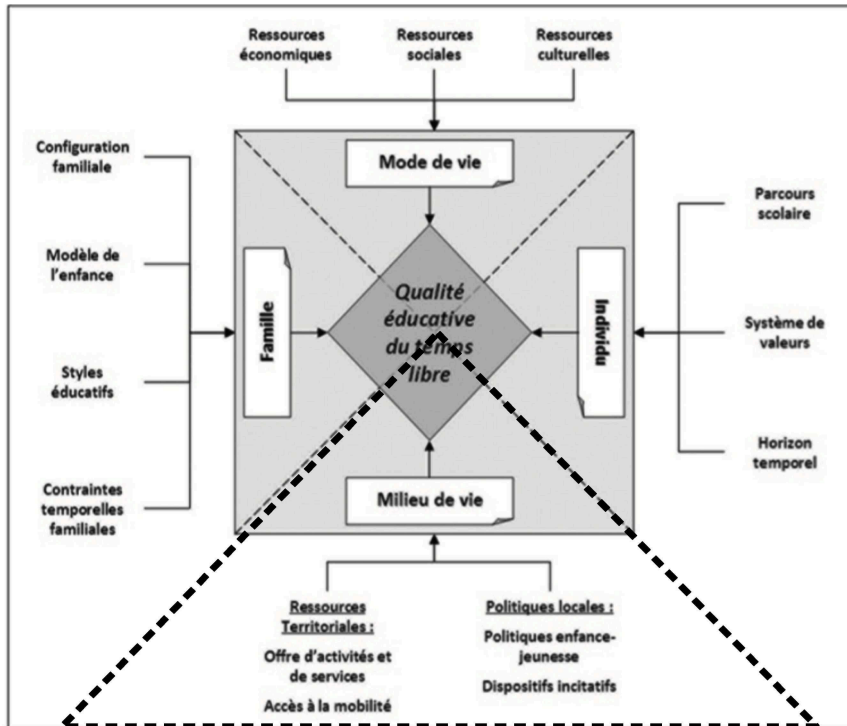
Ressources économiques

Ressources sociales

Ressources culturelles

Mode de vie

Configuration familiale

Modèle de l'enfance

Styles éducatifs

Contraintes temporelles familiales

Famille

Qualité éducative du temps libre

Individu

Parcours scolaire

Système de valeurs

Horizon temporel

Milieu de vie

Ressources Territoriales :

Offre d'activités et de services

Accès à la mobilité

Politiques locales :

Politiques enfance-jeunesse

Dispositifs incitatifs